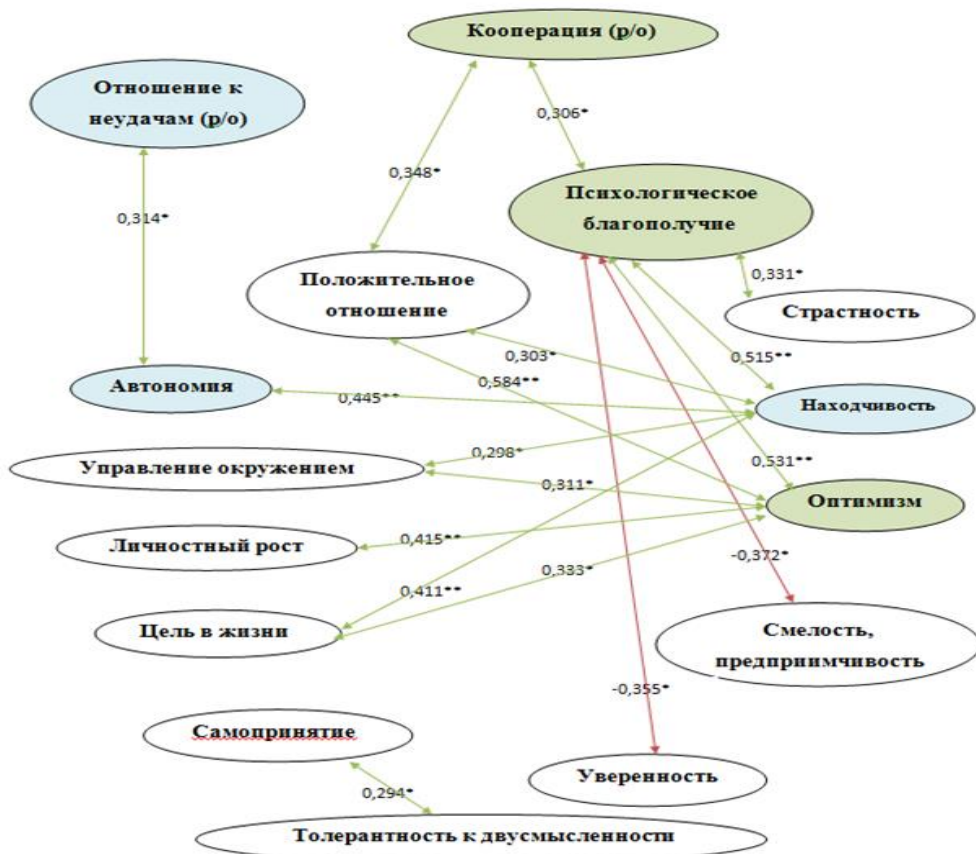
Кооперация (р/о)

Отношение к неудачам (р/о)

0,306*

0,348*

Психологическое благополучие

0,314*

0,331*

Положительное отношение

Страстность

0,303*

0,515**

0,584**

Автономия

0,445**

Находчивость

0,298*

Управление окружением

0,531**

0,311*

Оптимизм

Личностный рост

0,415**

-0,372*

0,333*

0,411**

Цель в жизни

Смелость, предприимчивость

-0,355*

Самопринятие

Уверенность

0,294*

Толерантность к двусмысленности